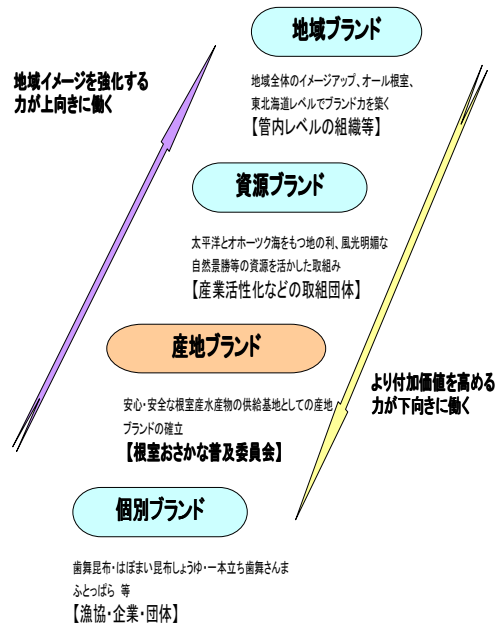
地域ブランド

地域イメージを強化する力が上向きに働く

地域全体のイメージアップ、オール根室、東北海道レベルでブランド力を築く
【管内レベルの組織等】

資源ブランド

太平洋とオホーツク海をもつ地の利、風光明媚な自然景勝等の資源を活かした取組み
【産業活性化などの取組団体】

産地ブランド

より付加価値を高める力が下向きに働く

安心・安全な根室産水産物の供給基地としての産地ブランドの確立
【根室おさかな普及委員会】

個別ブランド

歯舞昆布・はぼまい昆布しょうゆ・一本立ち歯舞さんま ふとっぱら 等
【漁協・企業・団体】